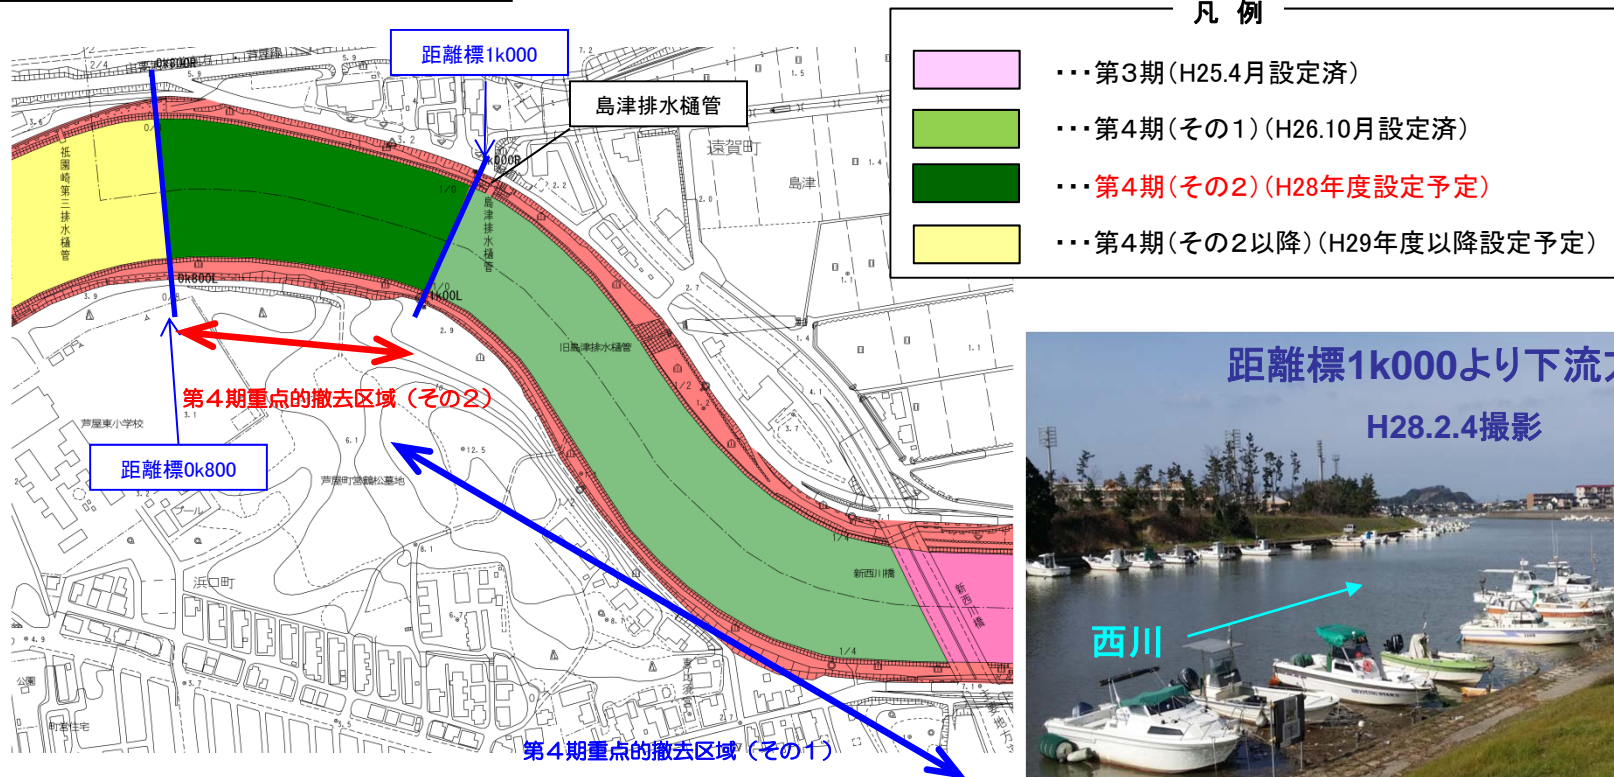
凡 例

・・・第3期(H25.4月設定済)

・・・第4期(その1)(H26.10月設定済)

・・・第4期(その2)(H28年度設定予定)

・・・第4期(その2以降)(H29年度以降設定予定)

距離標1k000

島津排水樋管

遠賀町

島津

祇園崎第三排水樋管

島津排水樋管

0k800L

1k00L

旧島津排水樋管

第4期重点的撤去区域(その2)

芦屋東小学校

距離標0k800

芦屋町営鶴松墓地

浜口町

新西川橋

新西川橋

公園

町営住宅

第4期重点的撤去区域(その1)

距離標1k000より下流方

H28.2.4撮影

西川